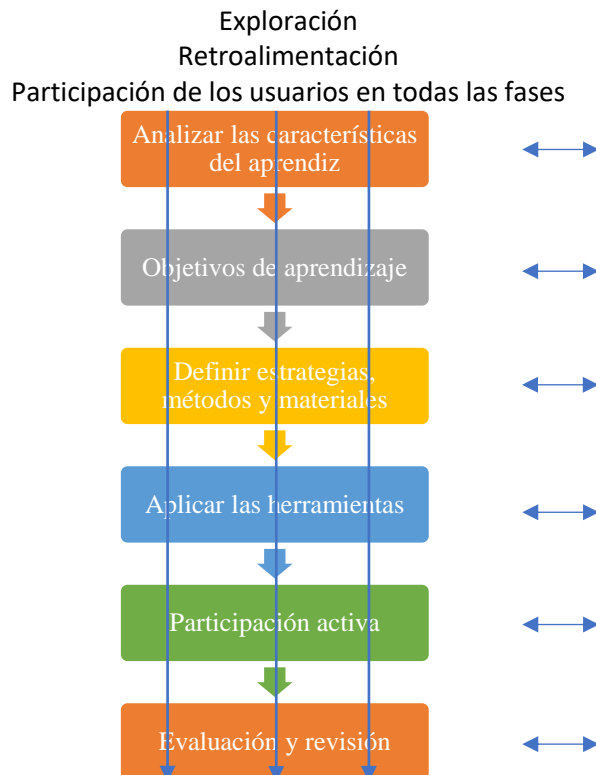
Exploración
Retroalimentación
Participación de los usuarios en todas las fases

Analizar las características del aprendiz

Objetivos de aprendizaje

Definir estrategias, métodos y materiales

Aplicar las herramientas

Participación activa

Evaluación y revisión